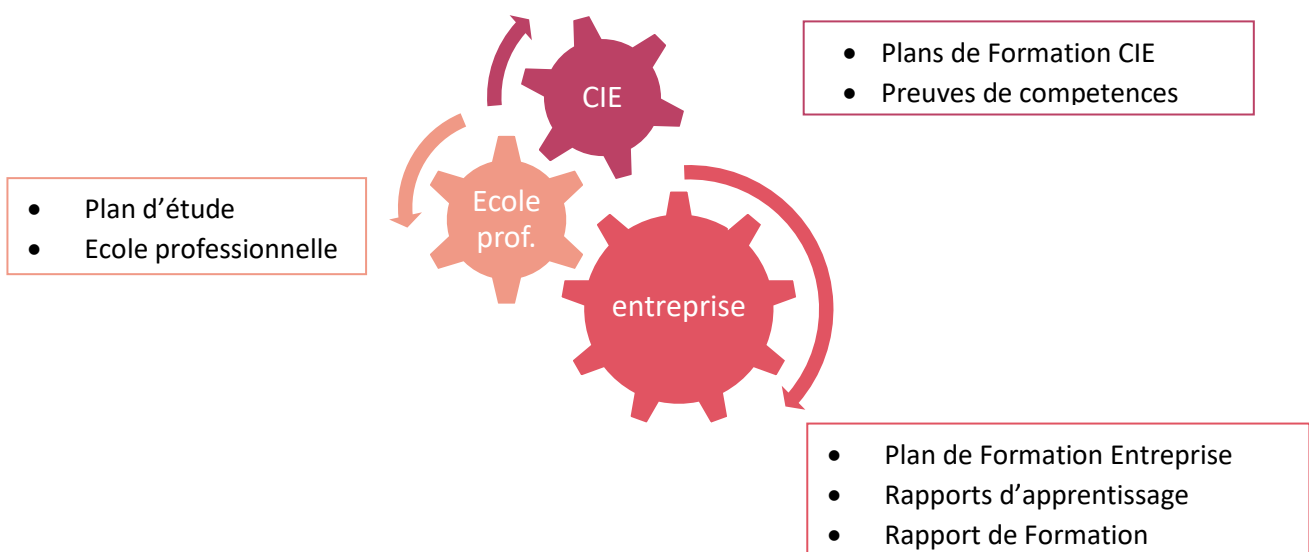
CIE

- Plans de Formation CIE
- Preuves de competences

Ecole prof.

- Plan d’étude
- Ecole professionnelle

entreprise

- Plan de Formation Entreprise
- Rapports d’apprentissage
- Rapport de Formation